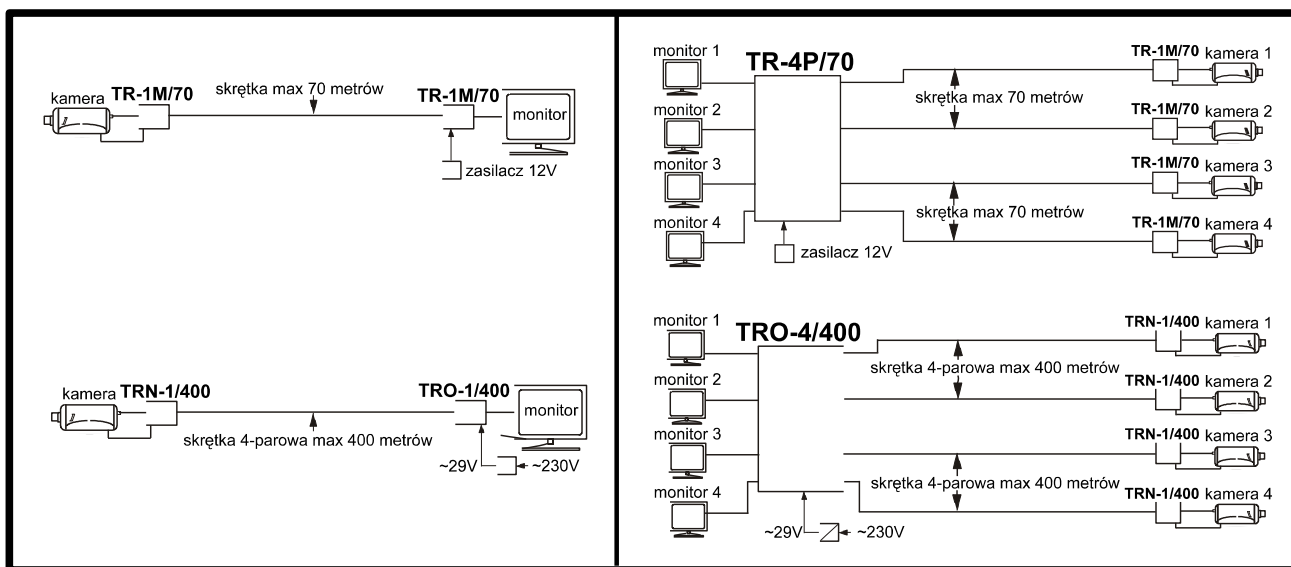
kamera TR-1M/70
skrętka max 70 metrów
TR-1M/70
monitor
zasilacz 12V

kamera TRN-1/400
TRO-1/400
monitor
skrętka 4-parowa max 400 metrów
~29V
~230V

monitor 1
TR-4P/70
TR-1M/70 kamera 1
monitor 2
skrętka max 70 metrów
TR-1M/70 kamera 2
monitor 3
TR-1M/70 kamera 3
monitor 4
skrętka max 70 metrów
TR-1M/70 kamera 4
zasilacz 12V

monitor 1
TRO-4/400
TRN-1/400 kamera 1
skrętka 4-parowa max 400 metrów
monitor 2
TRN-1/400 kamera 2
monitor 3
TRN-1/400 kamera 3
monitor 4
skrętka 4-parowa max 400 metrów
TRN-1/400 kamera 4
~29V
~230V